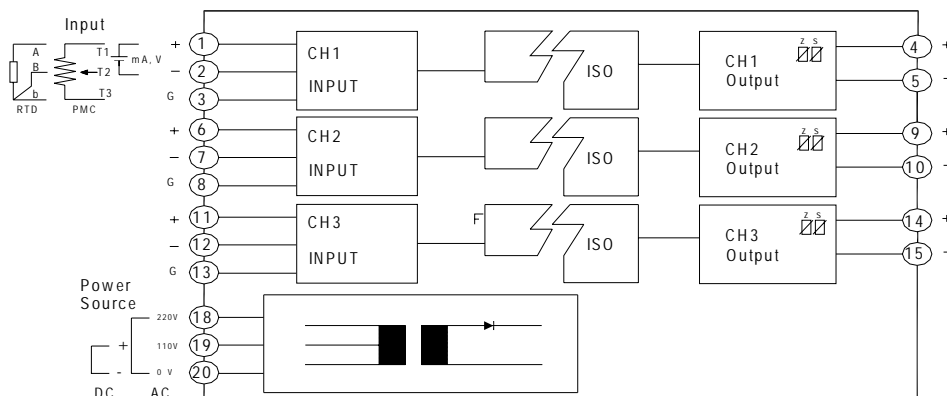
Input

A
B
b
RTD

T1
T2
T3
PMC

mA, V

+ 1
– 2
G 3

CH1
INPUT

ISO

CH1
Output

Z S

4 +
5 –

+ 6
– 7
G 8

CH2
INPUT

ISO

CH2
Output

Z S

9 +
10 –

+ 11
– 12
G 13

CH3
INPUT

F

ISO

CH3
Output

Z S

14 +
15 –

Power
Source

220V 18
110V 19
0 V 20

+
-

DC
AC